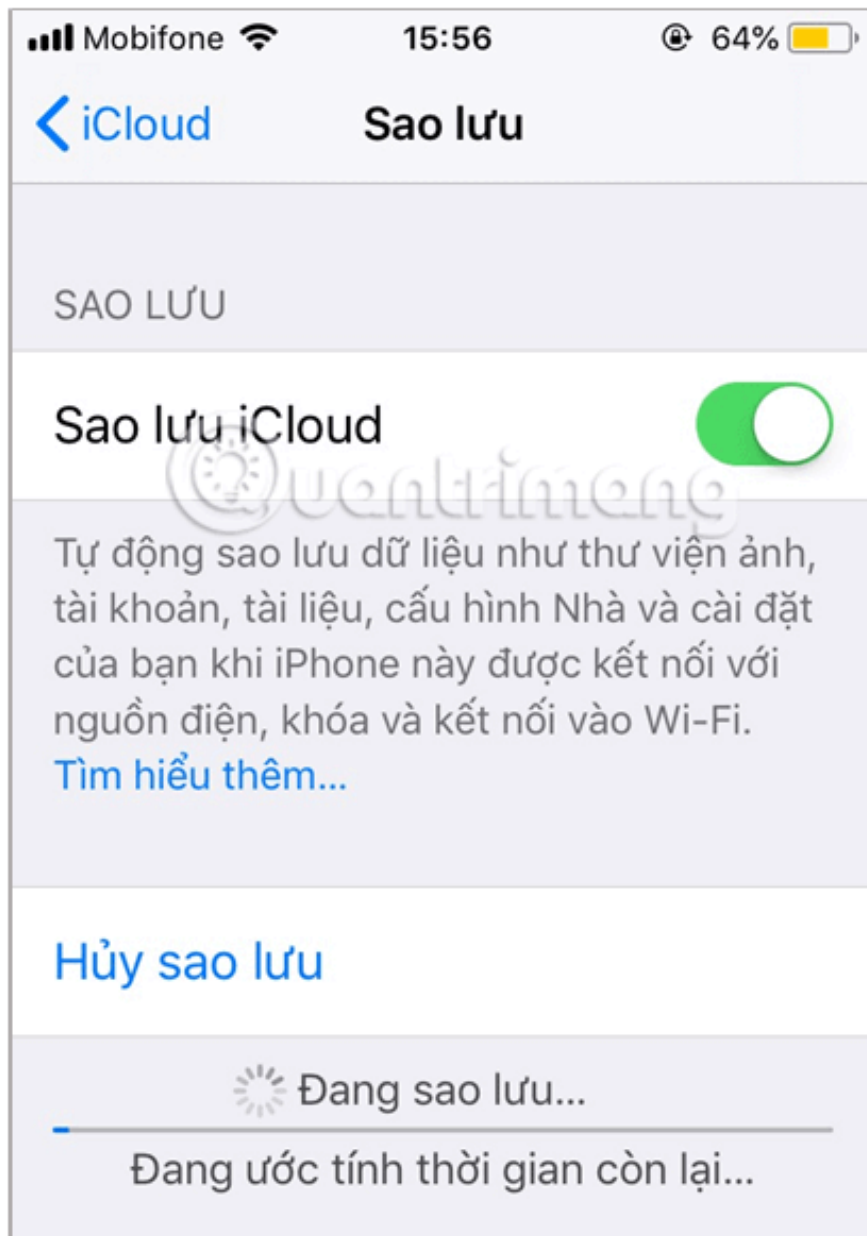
Mobifone 15:56 64%

iCloud Sao lưu

SAO LƯU

Sao lưu iCloud

Quantrimang

Tự động sao lưu dữ liệu như thư viện ảnh, tài khoản, tài liệu, cấu hình Nhà và cài đặt của bạn khi iPhone này được kết nối với nguồn điện, khóa và kết nối vào Wi-Fi. Tìm hiểu thêm...

Hủy sao lưu

Đang sao lưu...

Đang ước tính thời gian còn lại...